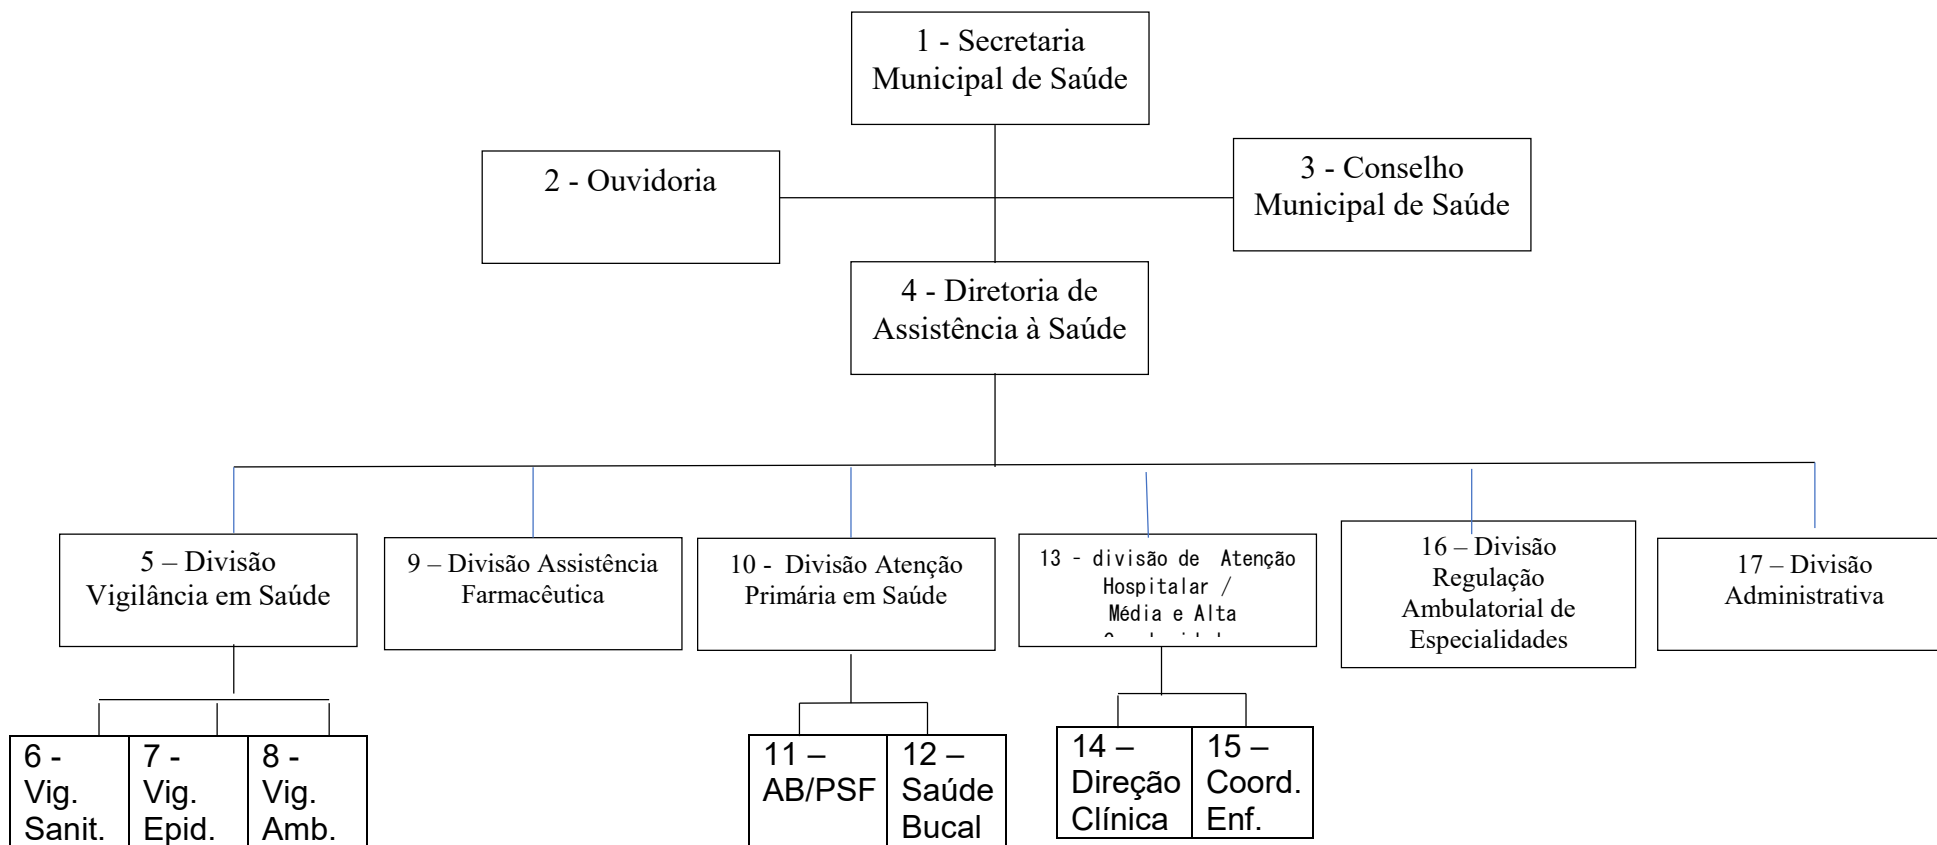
1 - Secretaria Municipal de Saúde

2 - Ouvidoria

3 - Conselho Municipal de Saúde

4 - Diretoria de Assistência à Saúde

5 – Divisão Vigilância em Saúde

9 – Divisão Assistência Farmacêutica

10 - Divisão Atenção Primária em Saúde

13 - divisão de Atenção Hospitalar / Média e Alta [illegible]

16 – Divisão Regulação Ambulatorial de Especialidades

17 – Divisão Administrativa

6 - Vig. Sanit.

7 - Vig. Epid.

8 - Vig. Amb.

11 – AB/PSF

12 – Saúde Bucal

14 – Direção Clínica

15 – Coord. Enf.